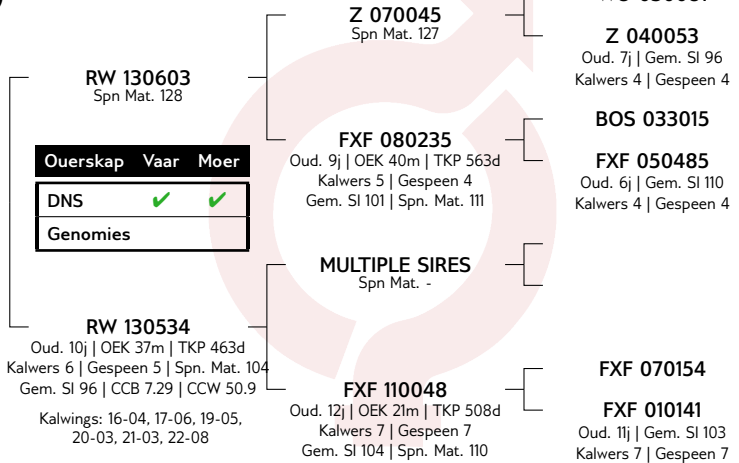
WS 030007 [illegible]

Z 070045
Spn Mat. 127

Z 040053
Oud. 7j | Gem. SI 96
Kalwers 4 | Gespeen 4

RW 130603
Spn Mat. 128

BOS 033015

FXF 080235
Oud. 9j | OEK 40m | TKP 563d
Kalwers 5 | Gespeen 4
Gem. SI 101 | Spn. Mat. 111

FXF 050485
Oud. 6j | Gem. SI 110
Kalwers 4 | Gespeen 4

| Ouerskap | Vaar | Moer |
|---|---|---|
| DNS | ✔ | ✔ |
| Genomies | | |

MULTIPLE SIRES
Spn Mat. -

RW 130534
Oud. 10j | OEK 37m | TKP 463d
Kalwers 6 | Gespeen 5 | Spn. Mat. 104
Gem. SI 96 | CCB 7.29 | CCW 50.9

Kalwings: 16-04, 17-06, 19-05, 20-03, 21-03, 22-08

FXF 070154

FXF 110048
Oud. 12j | OEK 21m | TKP 508d
Kalwers 7 | Gespeen 7
Gem. SI 104 | Spn. Mat. 110

FXF 010141
Oud. 11j | Gem. SI 103
Kalwers 7 | Gespeen 7